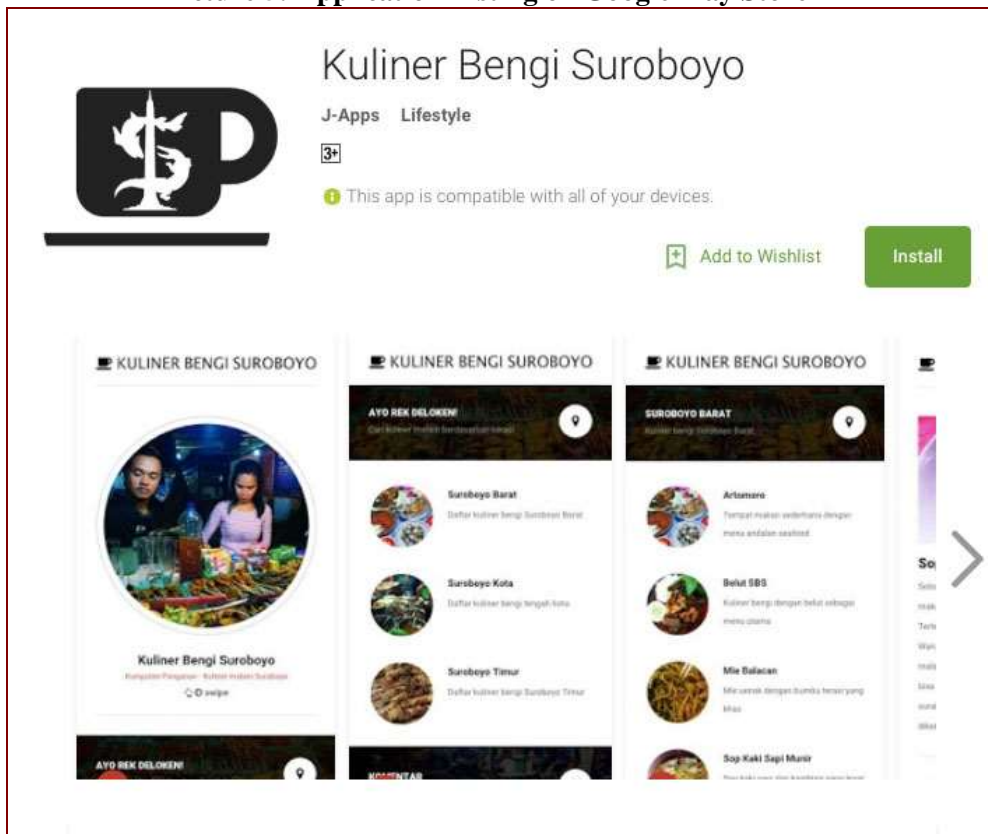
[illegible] Application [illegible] Google Play Store

Kuliner Bengi Suroboyo

J-Apps Lifestyle

3+

This app is compatible with all of your devices.

Add to Wishlist

Install

KULINER BENGI SUROBOYO

Kuliner Bengi Suroboyo

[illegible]

swipe

AYO REK DELOKEN!

KULINER BENGI SUROBOYO

AYO REK DELOKEN!

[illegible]

Suroboyo Barat

Daftar kuliner bengi Suroboyo Barat

Suroboyo Kota

Daftar kuliner bengi tengah kota

Suroboyo Timur

Daftar kuliner bengi Suroboyo Timur

KOMENTAR

KULINER BENGI SUROBOYO

SUROBOYO BARAT

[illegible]

Artomoro

Tempat makan sederhana dengan menu andalan seafood

Belut SBS

Kuliner bengi dengan belut sebagai menu utama

Mie Balacan

Mie uenak dengan bumbu terasi yang khas

Sop Kaki Sapi Munir

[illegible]

So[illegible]